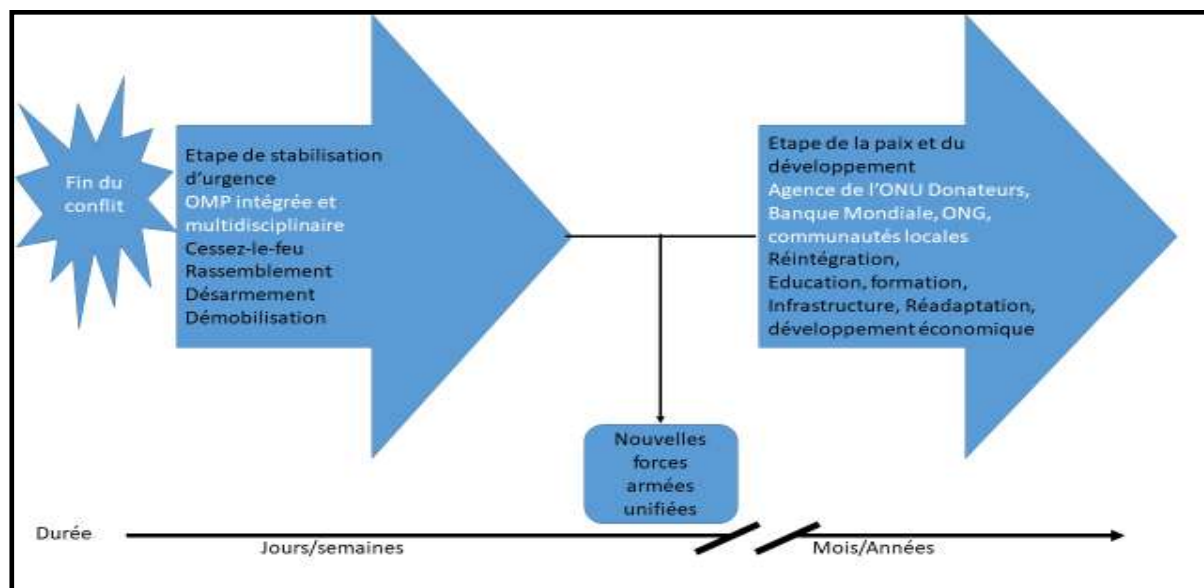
Fin du conflit

Etape de stabilisation d'urgence
OMP intégrée et multidisciplinaire
Cessez-le-feu
Rassemblement
Désarmement
Démobilisation

Etape de la paix et du développement
Agence de l'ONU Donateurs, Banque Mondiale, ONG, communautés locales
Réintégration, Education, formation, Infrastructure, Réadaptation, développement économique

Nouvelles forces armées unifiées

Durée
Jours/semaines
Mois/Années